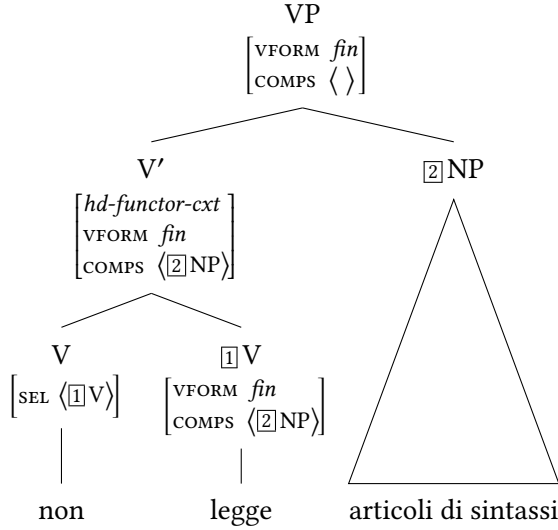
VP
$\begin{bmatrix} \text{VFORM } \textit{fin} \\ \text{COMPS } \langle\ \rangle \end{bmatrix}$

V′
$\begin{bmatrix} \textit{hd-functor-cxt} \\ \text{VFORM } \textit{fin} \\ \text{COMPS } \langle \boxed{2}\,\text{NP} \rangle \end{bmatrix}$

$\boxed{2}$ NP

V
$\begin{bmatrix} \text{SEL } \langle \boxed{1}\,\text{V} \rangle \end{bmatrix}$

$\boxed{1}$ V
$\begin{bmatrix} \text{VFORM } \textit{fin} \\ \text{COMPS } \langle \boxed{2}\,\text{NP} \rangle \end{bmatrix}$

non

legge

articoli di sintassi